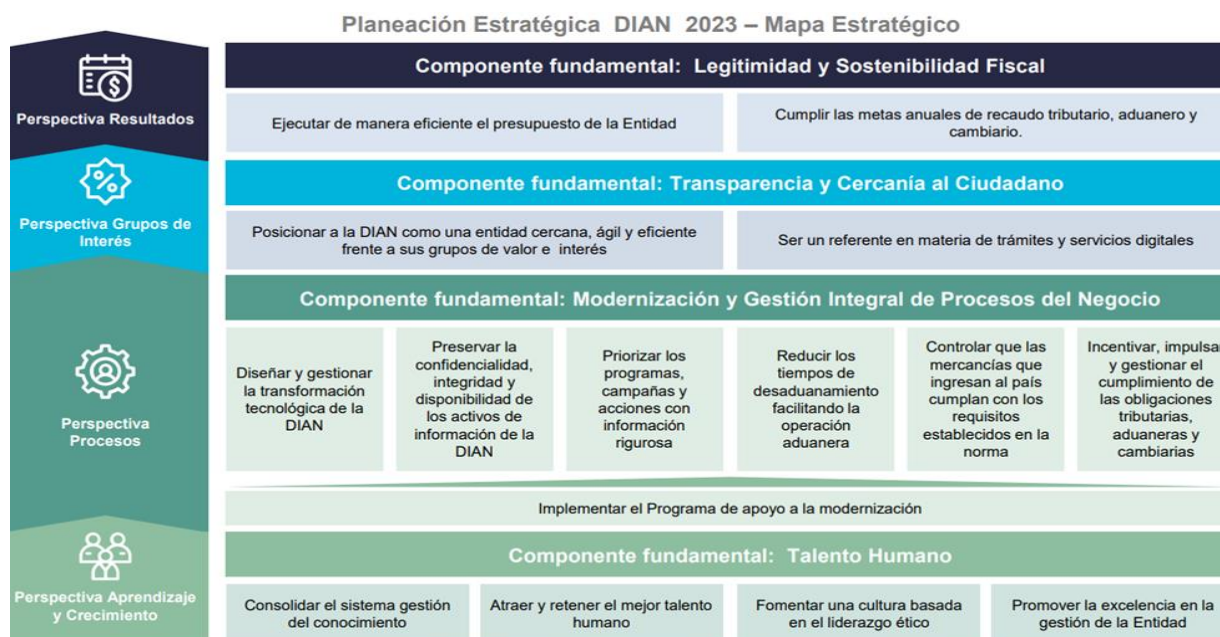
Planeación Estratégica DIAN 2023 – Mapa Estratégico

Perspectiva Resultados

Componente fundamental: Legitimidad y Sostenibilidad Fiscal

Ejecutar de manera eficiente el presupuesto de la Entidad

Cumplir las metas anuales de recaudo tributario, aduanero y cambiario.

Perspectiva Grupos de Interés

Componente fundamental: Transparencia y Cercanía al Ciudadano

Posicionar a la DIAN como una entidad cercana, ágil y eficiente frente a sus grupos de valor e interés

Ser un referente en materia de trámites y servicios digitales

Perspectiva Procesos

Componente fundamental: Modernización y Gestión Integral de Procesos del Negocio

Diseñar y gestionar la transformación tecnológica de la DIAN

Preservar la confidencialidad, integridad y disponibilidad de los activos de información de la DIAN

Priorizar los programas, campañas y acciones con información rigurosa

Reducir los tiempos de desaduanamiento facilitando la operación aduanera

Controlar que las mercancías que ingresan al país cumplan con los requisitos establecidos en la norma

Incentivar, impulsa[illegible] y gestionar el cumplimiento de las obligaciones tributarias, aduaneras y cambiarias

Implementar el Programa de apoyo a la modernización

Perspectiva Aprendizaje y Crecimiento

Componente fundamental: Talento Humano

Consolidar el sistema gestión del conocimiento

Atraer y retener el mejor talento humano

Fomentar una cultura basada en el liderazgo ético

Promover la excelencia en la gestión de la Entidad